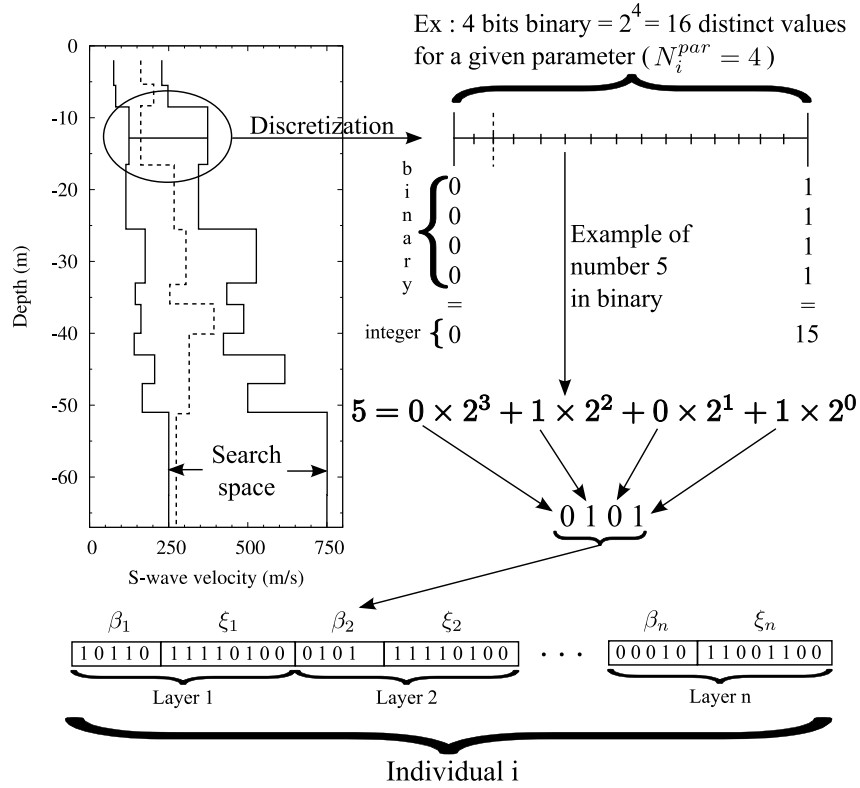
Ex : 4 bits binary = $2^4$ = 16 distinct values for a given parameter ( $N_i^{par} = 4$ )

0
-10
-20
-30
-40
-50
-60
Depth (m)
0 250 500 750
S-wave velocity (m/s)

Search space

Discretization

b i n a r y
0 0 0 0
=
integer { 0

1 1 1 1
=
15

Example of number 5 in binary

$5 = 0 \times 2^3 + 1 \times 2^2 + 0 \times 2^1 + 1 \times 2^0$

0 1 0 1

| $\beta_1$ | $\xi_1$ | $\beta_2$ | $\xi_2$ | ... | $\beta_n$ | $\xi_n$ |
|---|---|---|---|---|---|---|
| 1 0 1 1 0 | 1 1 1 1 0 1 0 0 | 0 1 0 1 | 1 1 1 1 0 1 0 0 | . . . | 0 0 0 1 0 | 1 1 0 0 1 1 0 0 |

Layer 1
Layer 2
Layer n

Individual i